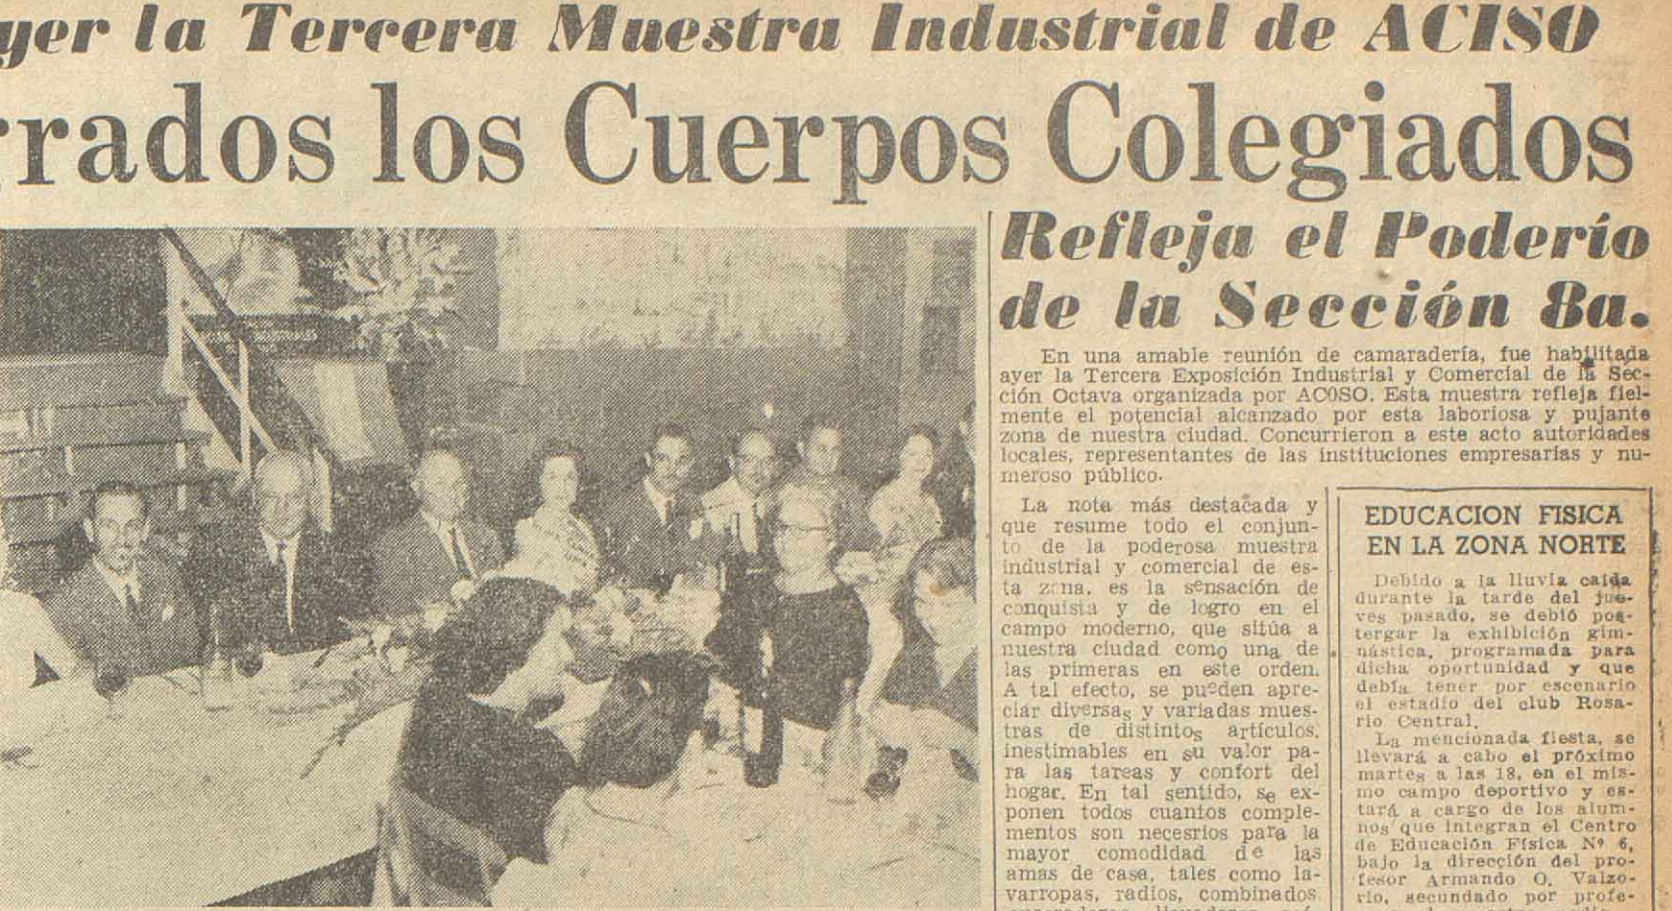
yer la Tercera Muestra Industrial de ACISO

rrados los Cuerpos Colegiados

Refleja el Poderío de la Sección 8a.

En una amable reunión de camaradería, fue habilitada ayer la Tercera Exposición Industrial y Comercial de la Sección Octava organizada por ACOSO. Esta muestra refleja fielmente el potencial alcanzado por esta laboriosa y pujante zona de nuestra ciudad. Concurrieron a este acto autoridades locales, representantes de las instituciones empresarias y numeroso público.

La nota más destacada y que resume todo el conjunto de la poderosa muestra industrial y comercial de esta zona, es la sensación de conquista y de logro en el campo moderno, que sitúa a nuestra ciudad como una de las primeras en este orden. A tal efecto, se pueden apreciar diversas y variadas muestras de distintos artículos, inestimables en su valor para las tareas y confort del hogar. En tal sentido, se exponen todos cuantos complementos son necesrios para la mayor comodidad de las amas de casa, tales como lavarropas, radios, combinados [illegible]

EDUCACION FISICA EN LA ZONA NORTE

Debido a la lluvia caída durante la tarde del jueves pasado, se debió postergar la exhibición gimnástica, programada para dicha oportunidad y que debía tener por escenario el estadio del club Rosario Central.

La mencionada fiesta, se llevará a cabo el próximo martes a las 18, en el mismo campo deportivo y estará a cargo de los alumnos que integran el Centro de Educación Física Nº 6, bajo la dirección del profesor Armando O. Valzorio, secundado por profe- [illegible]